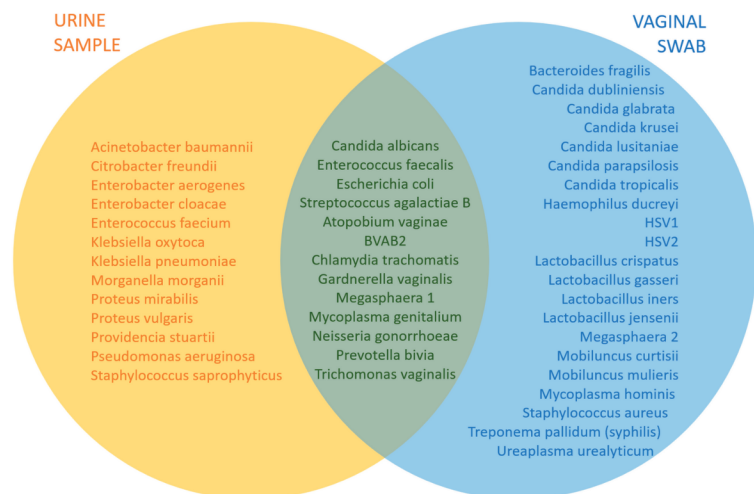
URINE SAMPLE

VAGINAL SWAB

Acinetobacter baumannii
Citrobacter freundii
Enterobacter aerogenes
Enterobacter cloacae
Enterococcus faecium
Klebsiella oxytoca
Klebsiella pneumoniae
Morganella morganii
Proteus mirabilis
Proteus vulgaris
Providencia stuartii
Pseudomonas aeruginosa
Staphylococcus saprophyticus

Candida albicans
Enterococcus faecalis
Escherichia coli
Streptococcus agalactiae B
Atopobium vaginae
BVAB2
Chlamydia trachomatis
Gardnerella vaginalis
Megasphaera 1
Mycoplasma genitalium
Neisseria gonorrhoeae
Prevotella bivia
Trichomonas vaginalis

Bacteroides fragilis
Candida dubliniensis
Candida glabrata
Candida krusei
Candida lusitaniae
Candida parapsilosis
Candida tropicalis
Haemophilus ducreyi
HSV1
HSV2
Lactobacillus crispatus
Lactobacillus gasseri
Lactobacillus iners
Lactobacillus jensenii
Megasphaera 2
Mobiluncus curtisii
Mobiluncus mulieris
Mycoplasma hominis
Staphylococcus aureus
Treponema pallidum (syphilis)
Ureaplasma urealyticum